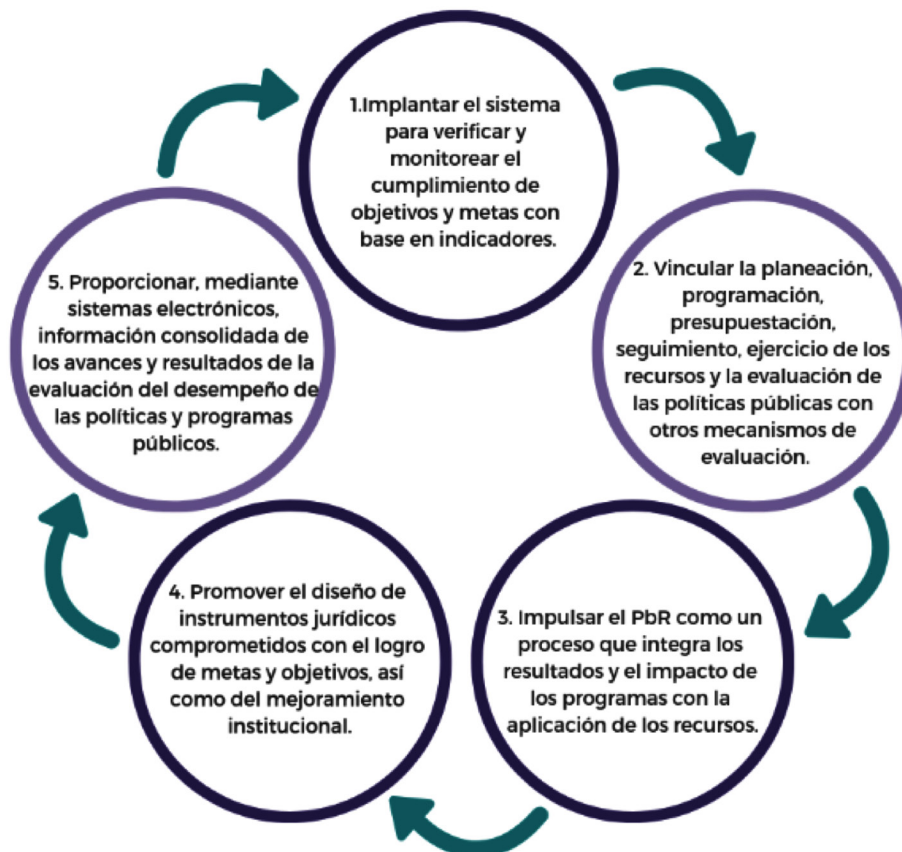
1.Implantar el sistema para verificar y monitorear el cumplimiento de objetivos y metas con base en indicadores.

2. Vincular la planeación, programación, presupuestación, seguimiento, ejercicio de los recursos y la evaluación de las políticas públicas con otros mecanismos de evaluación.

3. Impulsar el PbR como un proceso que integra los resultados y el impacto de los programas con la aplicación de los recursos.

4. Promover el diseño de instrumentos jurídicos comprometidos con el logro de metas y objetivos, así como del mejoramiento institucional.

5. Proporcionar, mediante sistemas electrónicos, información consolidada de los avances y resultados de la evaluación del desempeño de las políticas y programas públicos.